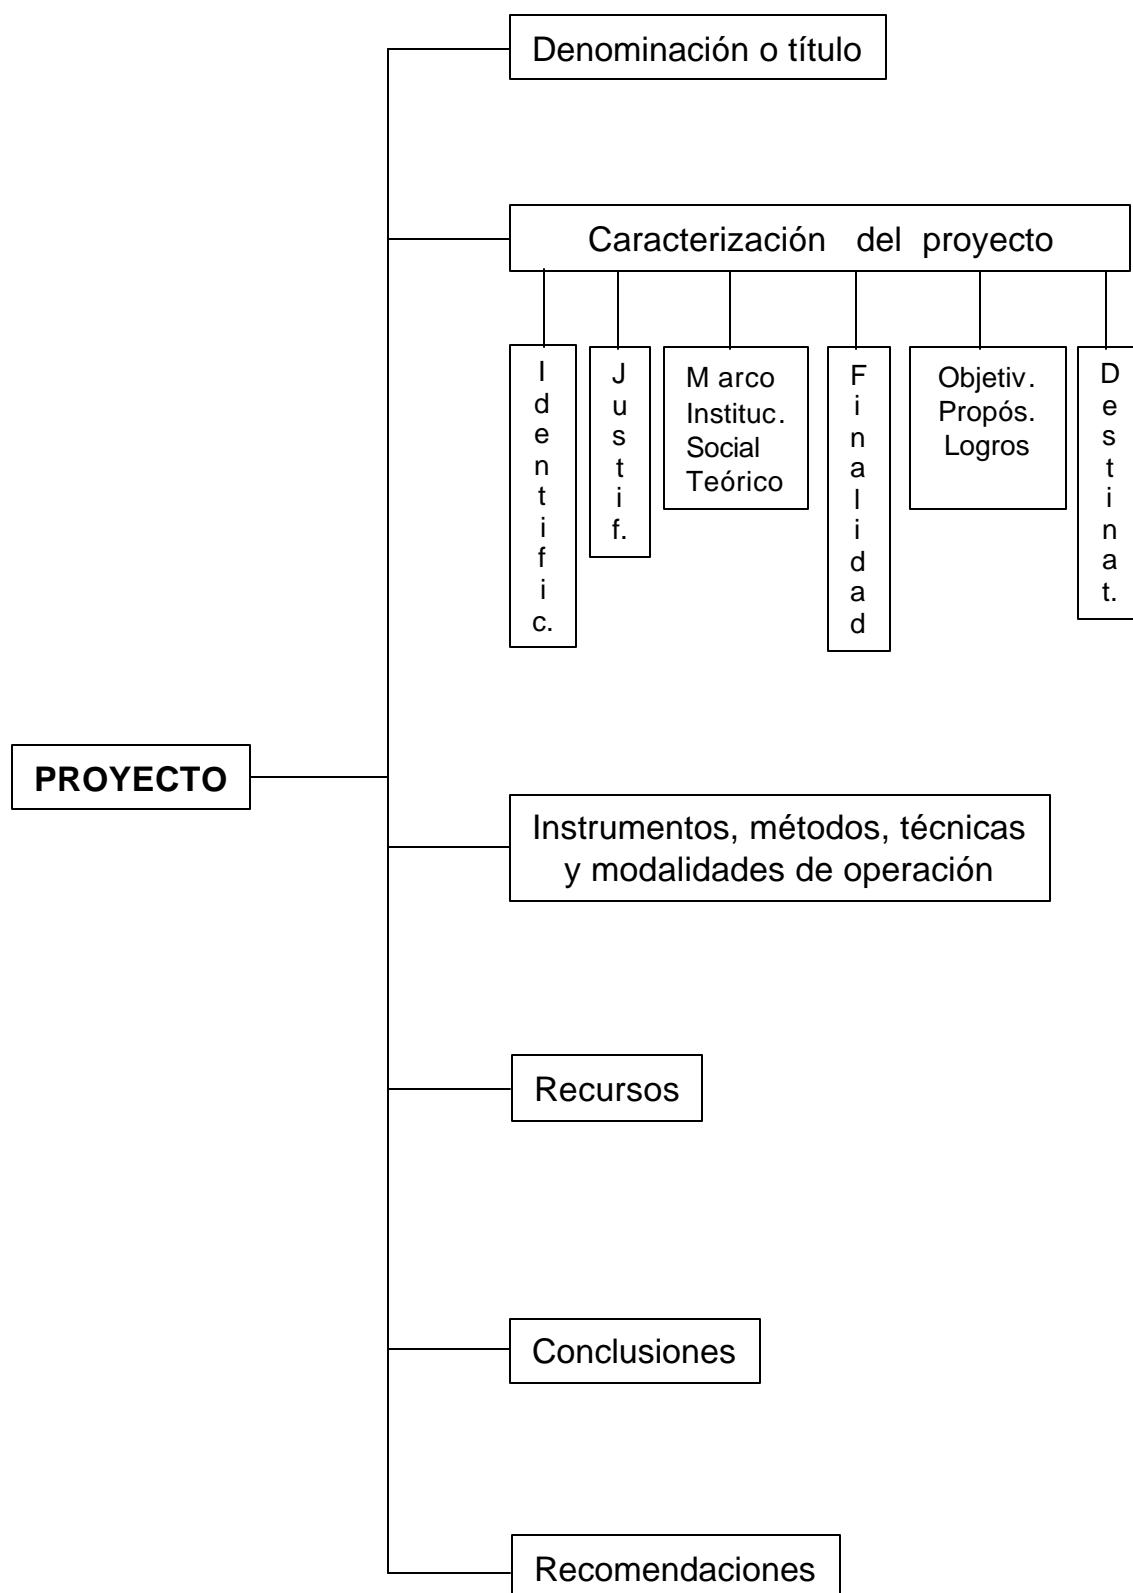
PROYECTO

Denominación o título

Caracterización del proyecto

Identific.

Justif.

Marco Instituc. Social Teórico

Finalidad

Objetiv. Propós. Logros

Destinat.

Instrumentos, métodos, técnicas y modalidades de operación

Recursos

Conclusiones

Recomendaciones